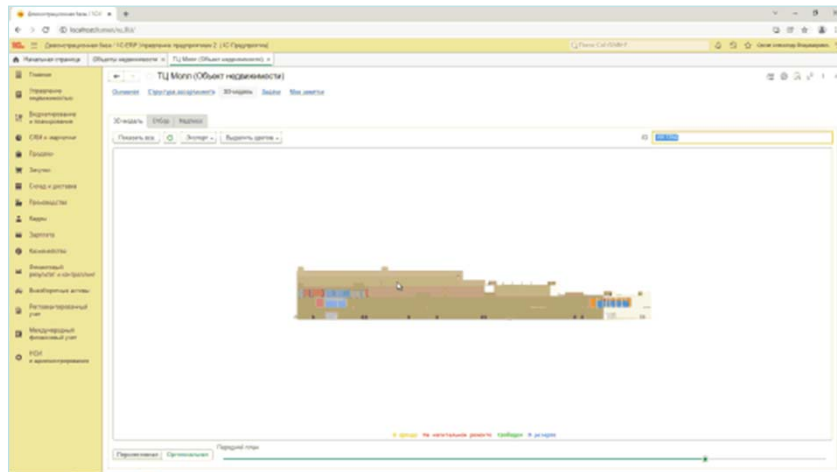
ТЦ Молл (Объект недвижимости)

Основное  Структура эксплуатанта  3D-модель  Задачи  Мои заметки

3D-модель  Отбор  Надписи

Показать все  Экспорт  Выделить цветом

Главное
Управление недвижимостью
Бюджетирование и планирование
CRM и маркетинг
Продажи
Закупки
Склад и доставка
Производство
Кадры
Зарплата
Казначейство
Финансовый результат и контроллинг
Внеоборотные активы
Регламентированный учет
Международный финансовый учет
НСИ и администрирование

Перспективная  Ортогональная  Передний план

Начальная страница  Объекты недвижимости  ТЦ Молл (Объект недвижимости)

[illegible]  На капитальном ремонте  Свободно  В аренде